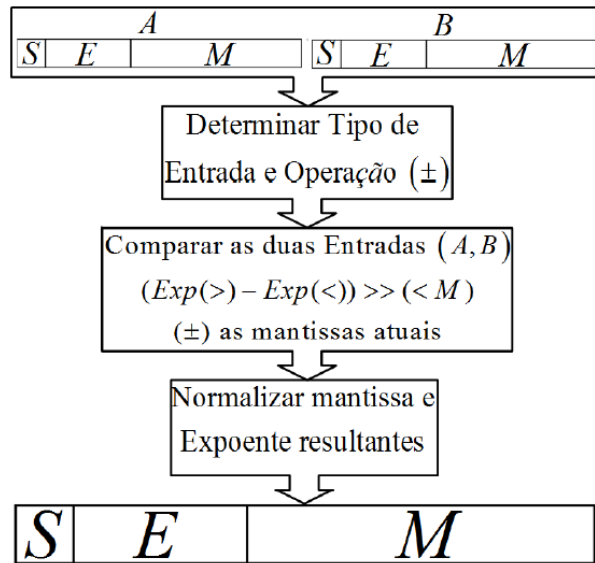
$A$

| $S$ | $E$ | $M$ |
|---|---|---|

$B$

| $S$ | $E$ | $M$ |
|---|---|---|

Determinar Tipo de Entrada e Operação $(\pm)$

Comparar as duas Entradas $(A, B)$
$(Exp(>) - Exp(<)) >> (< M)$
$(\pm)$ as mantissas atuais

Normalizar mantissa e Expoente resultantes

| $S$ | $E$ | $M$ |
|---|---|---|